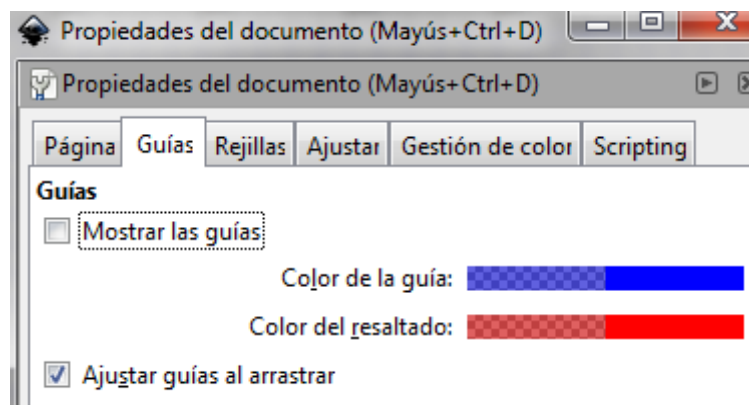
Propiedades del documento (Mayús+Ctrl+D)

Propiedades del documento (Mayús+Ctrl+D)

Página | Guías | Rejillas | Ajustar | Gestión de color | Scripting

Guías

Mostrar las guías

Color de la guía:

Color del resaltado:

Ajustar guías al arrastrar